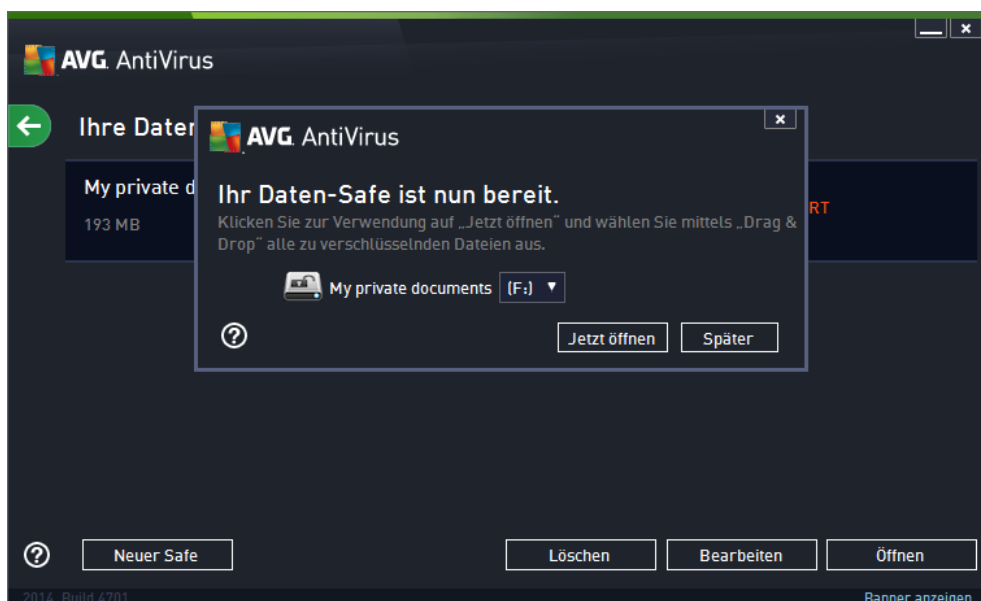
AVG. AntiVirus

Ihre Dater

My private d
193 MB

RT

AVG. AntiVirus

Ihr Daten-Safe ist nun bereit.

Klicken Sie zur Verwendung auf „Jetzt öffnen" und wählen Sie mittels „Drag & Drop" alle zu verschlüsselnden Dateien aus.

My private documents (F:)

Jetzt öffnen
Später

Neuer Safe
Löschen
Bearbeiten
Öffnen

2014 Build 4701
Banner anzeigen